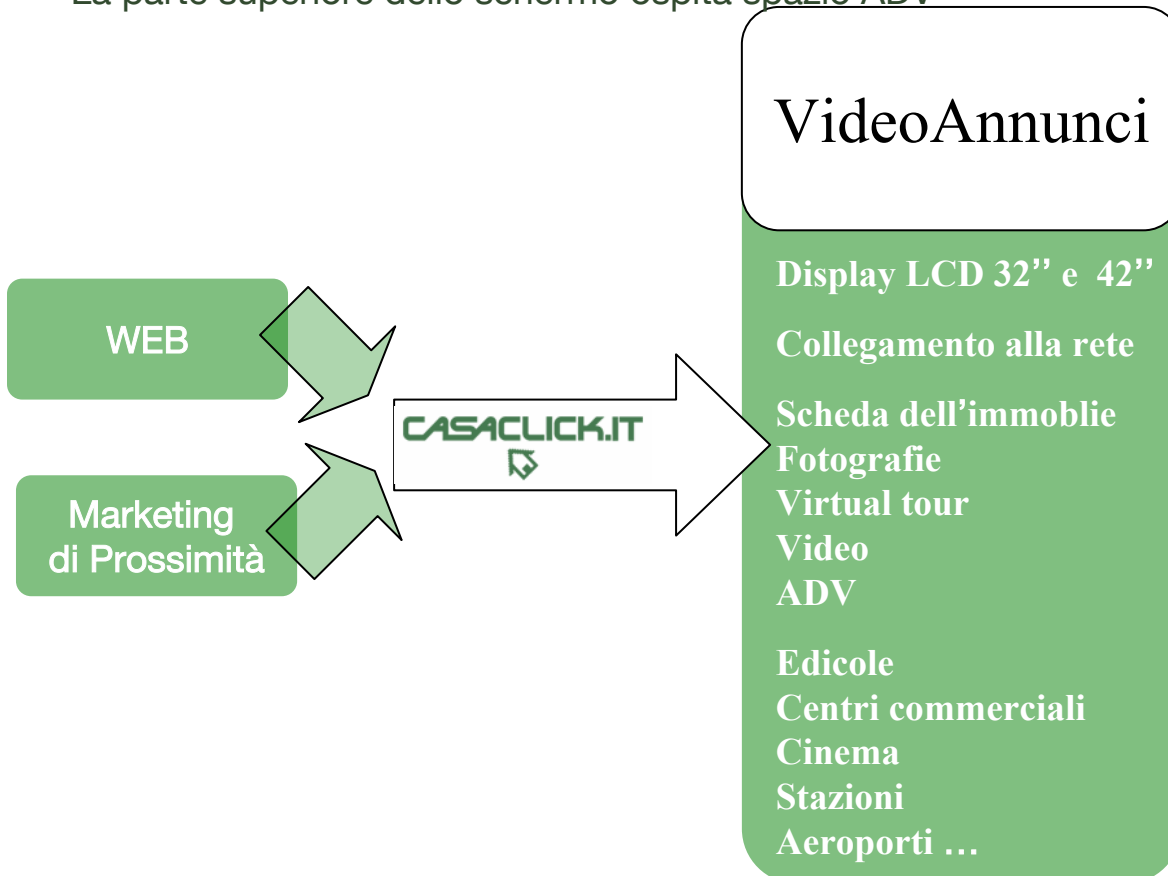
La parte superiore dello schermo ospita spazio ADV

VideoAnnunci

Display LCD 32" e 42"

Collegamento alla rete

Scheda dell'immoblie
Fotografie
Virtual tour
Video
ADV

Edicole
Centri commerciali
Cinema
Stazioni
Aeroporti …

WEB

Marketing di Prossimità

CASACLICK.IT